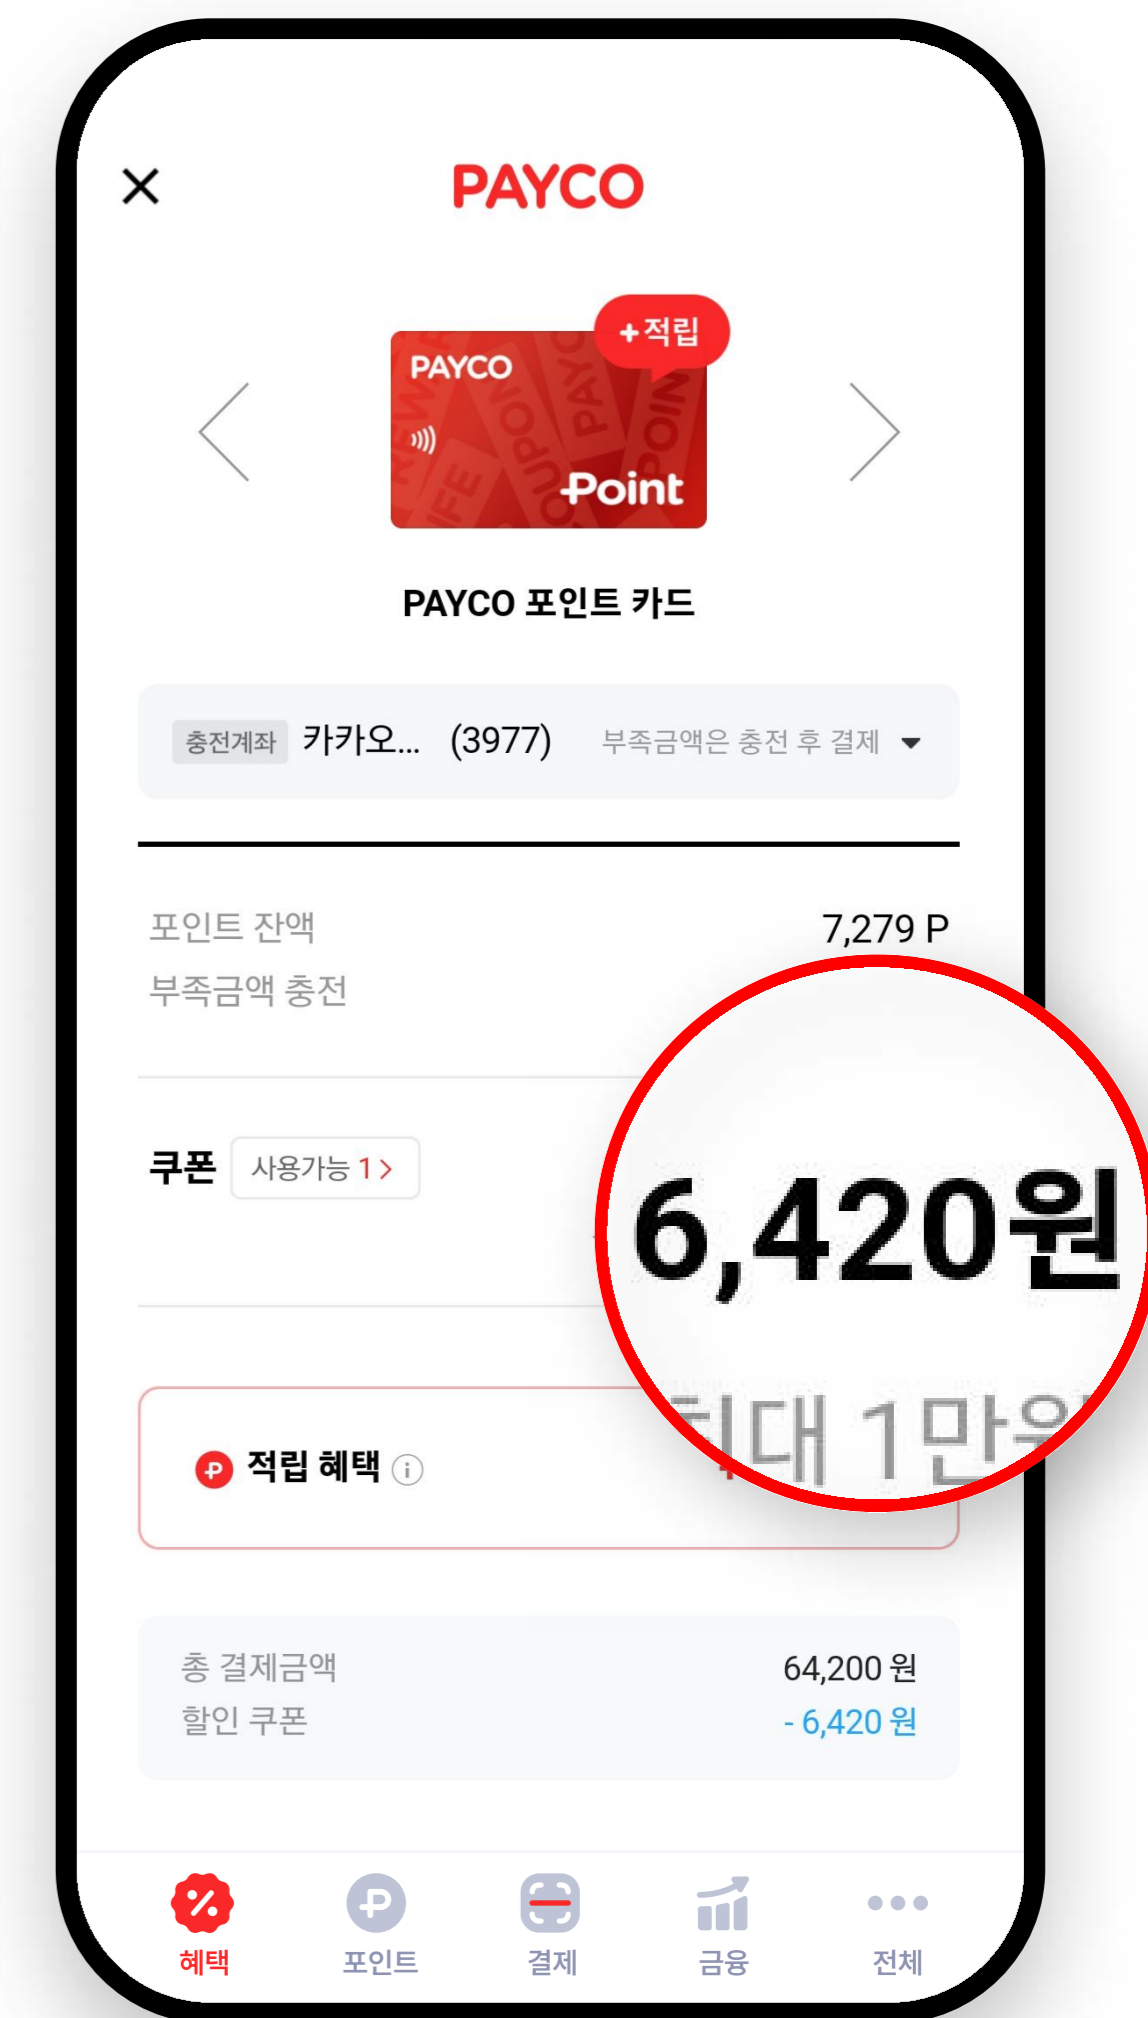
×

PAYCO

+적립

PAYCO

Point

PAYCO 포인트 카드

충전계좌 카카오... (3977) 부족금액은 충전 후 결제

포인트 잔액 7,279 P

부족금액 충전

쿠폰 사용가능 1 >

6,420원

최대 1만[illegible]

적립 혜택

총 결제금액 64,200 원

할인 쿠폰 - 6,420 원

혜택 포인트 결제 금융 전체